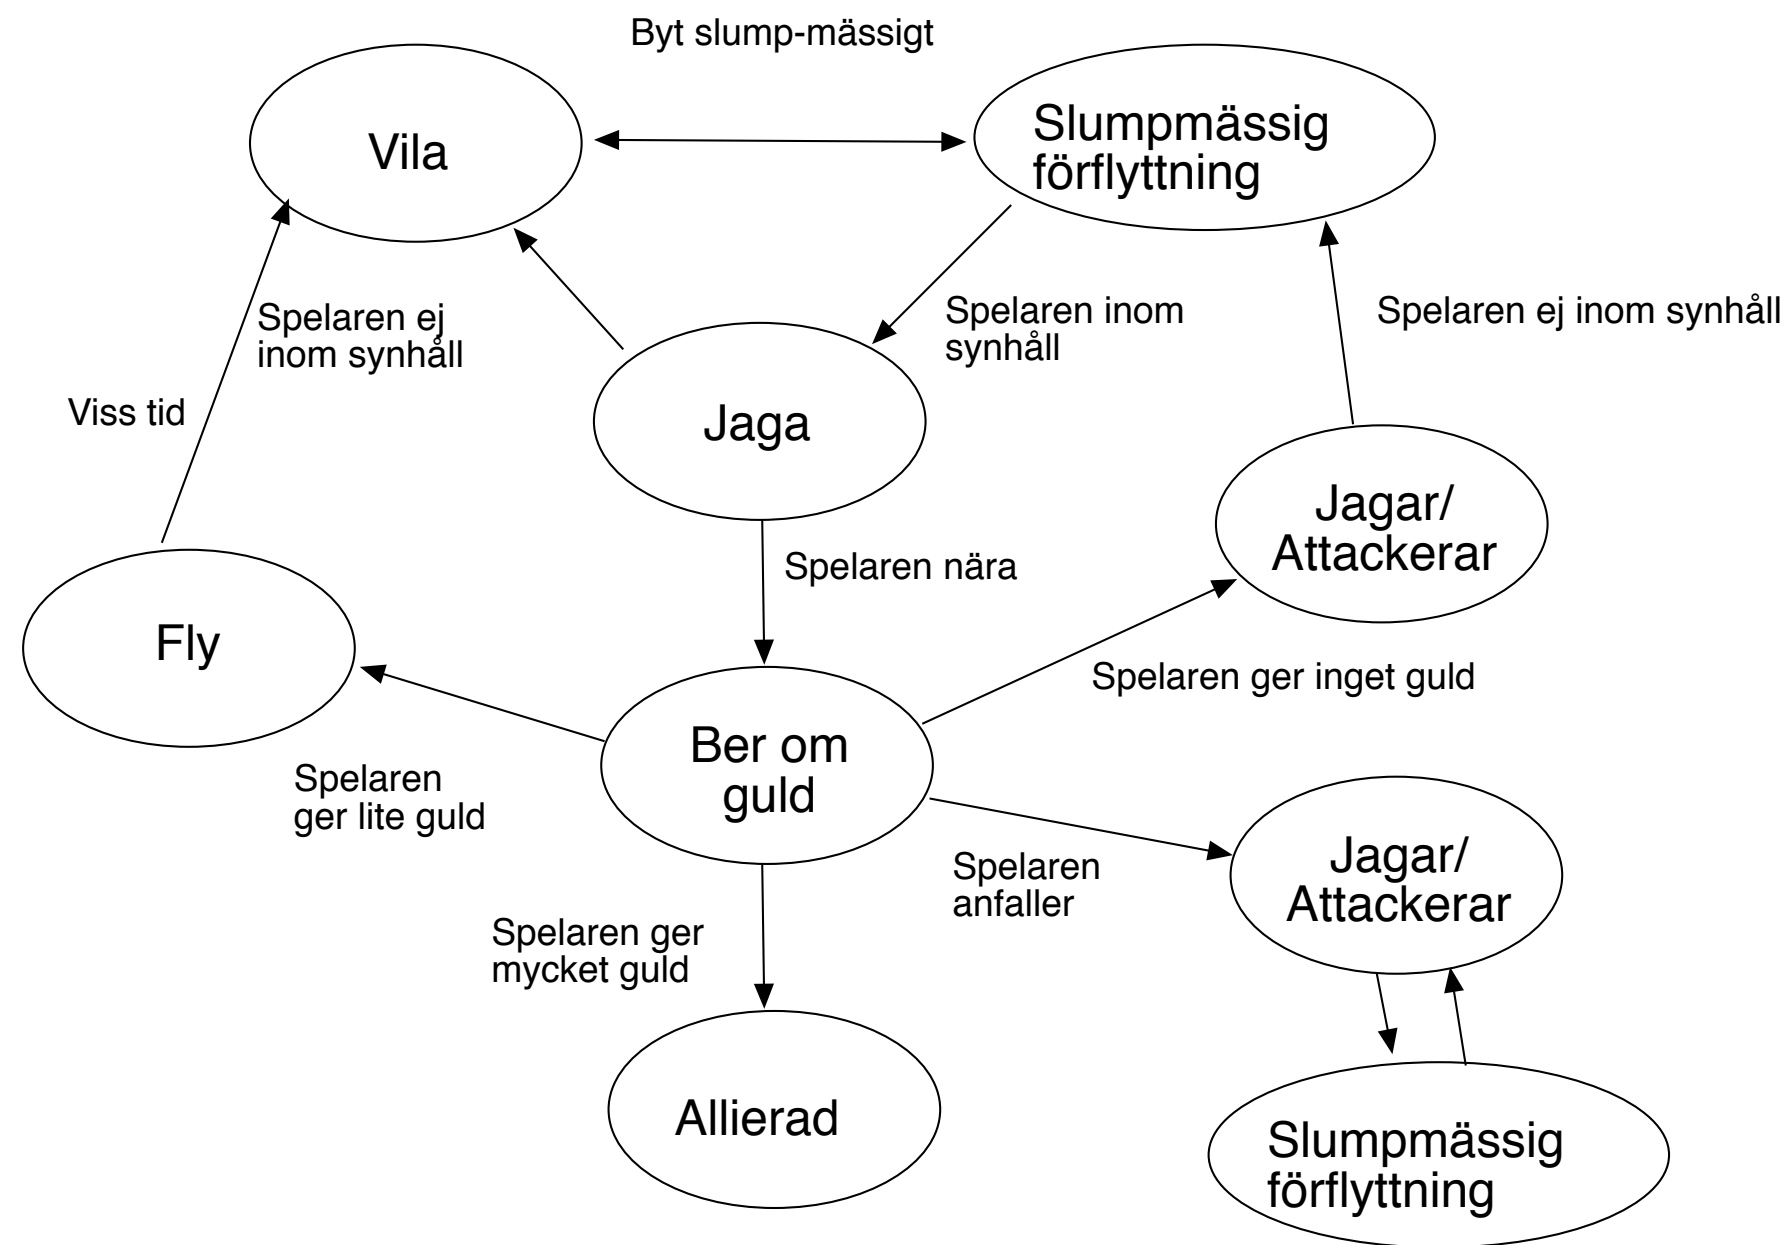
Byt slump-mässigt

Vila

Slumpmässig förflyttning

Spelaren ej inom synhåll

Spelaren inom synhåll

Spelaren ej inom synhåll

Viss tid

Jaga

Jagar/ Attackerar

Spelaren nära

Fly

Spelaren ger inget guld

Ber om guld

Spelaren ger lite guld

Spelaren anfaller

Jagar/ Attackerar

Spelaren ger mycket guld

Allierad

Slumpmässig förflyttning